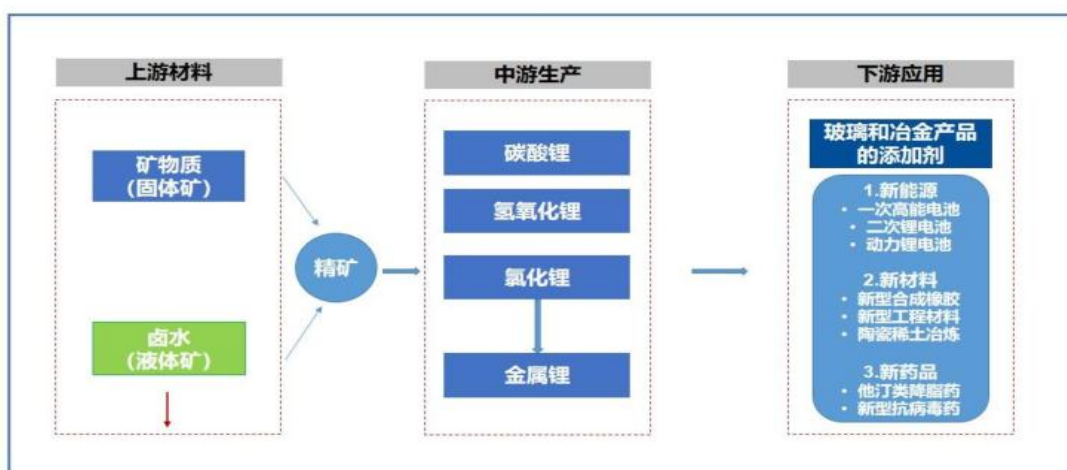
上游材料

矿物质
（固体矿）

卤水
（液体矿）

精矿

中游生产

碳酸锂

氢氧化锂

氯化锂

金属锂

下游应用

玻璃和冶金产品的添加剂

1.新能源
• 一次高能电池
• 二次锂电池
• 动力锂电池

2.新材料
• 新型合成橡胶
• 新型工程材料
• 陶瓷稀土冶炼

3.新药品
• 他汀类降脂药
• 新型抗病毒药